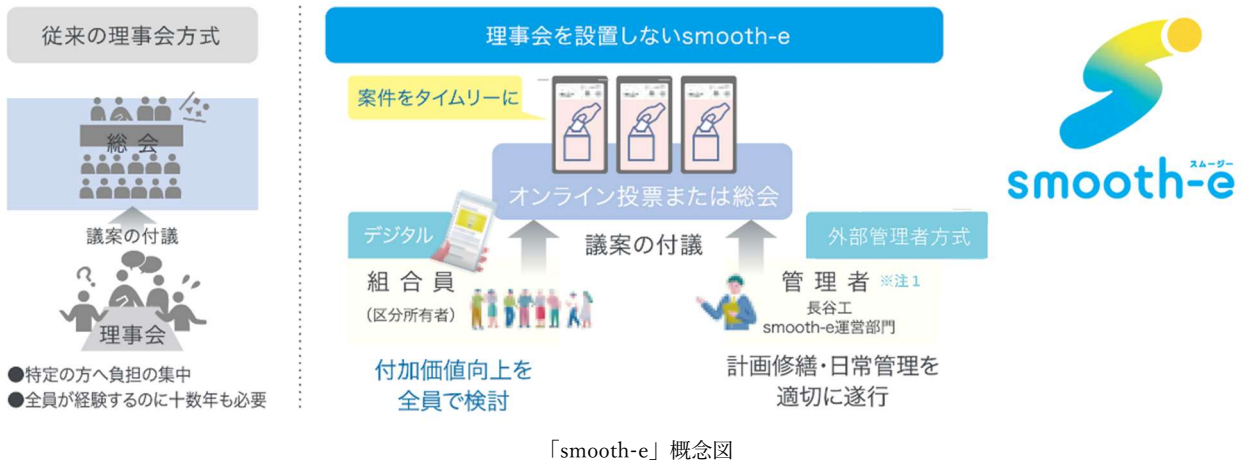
従来の理事会方式

総会

議案の付議

理事会

●特定の方へ負担の集中
●全員が経験するのに十数年も必要

理事会を設置しないsmooth-e

案件をタイムリーに

オンライン投票または総会

デジタル

議案の付議

外部管理者方式

組合員
（区分所有者）

管理者 ※注１
長谷工
smooth-e運営部門

付加価値向上を
全員で検討

計画修繕・日常管理を
適切に遂行

スムージー
smooth-e

「smooth-e」概念図